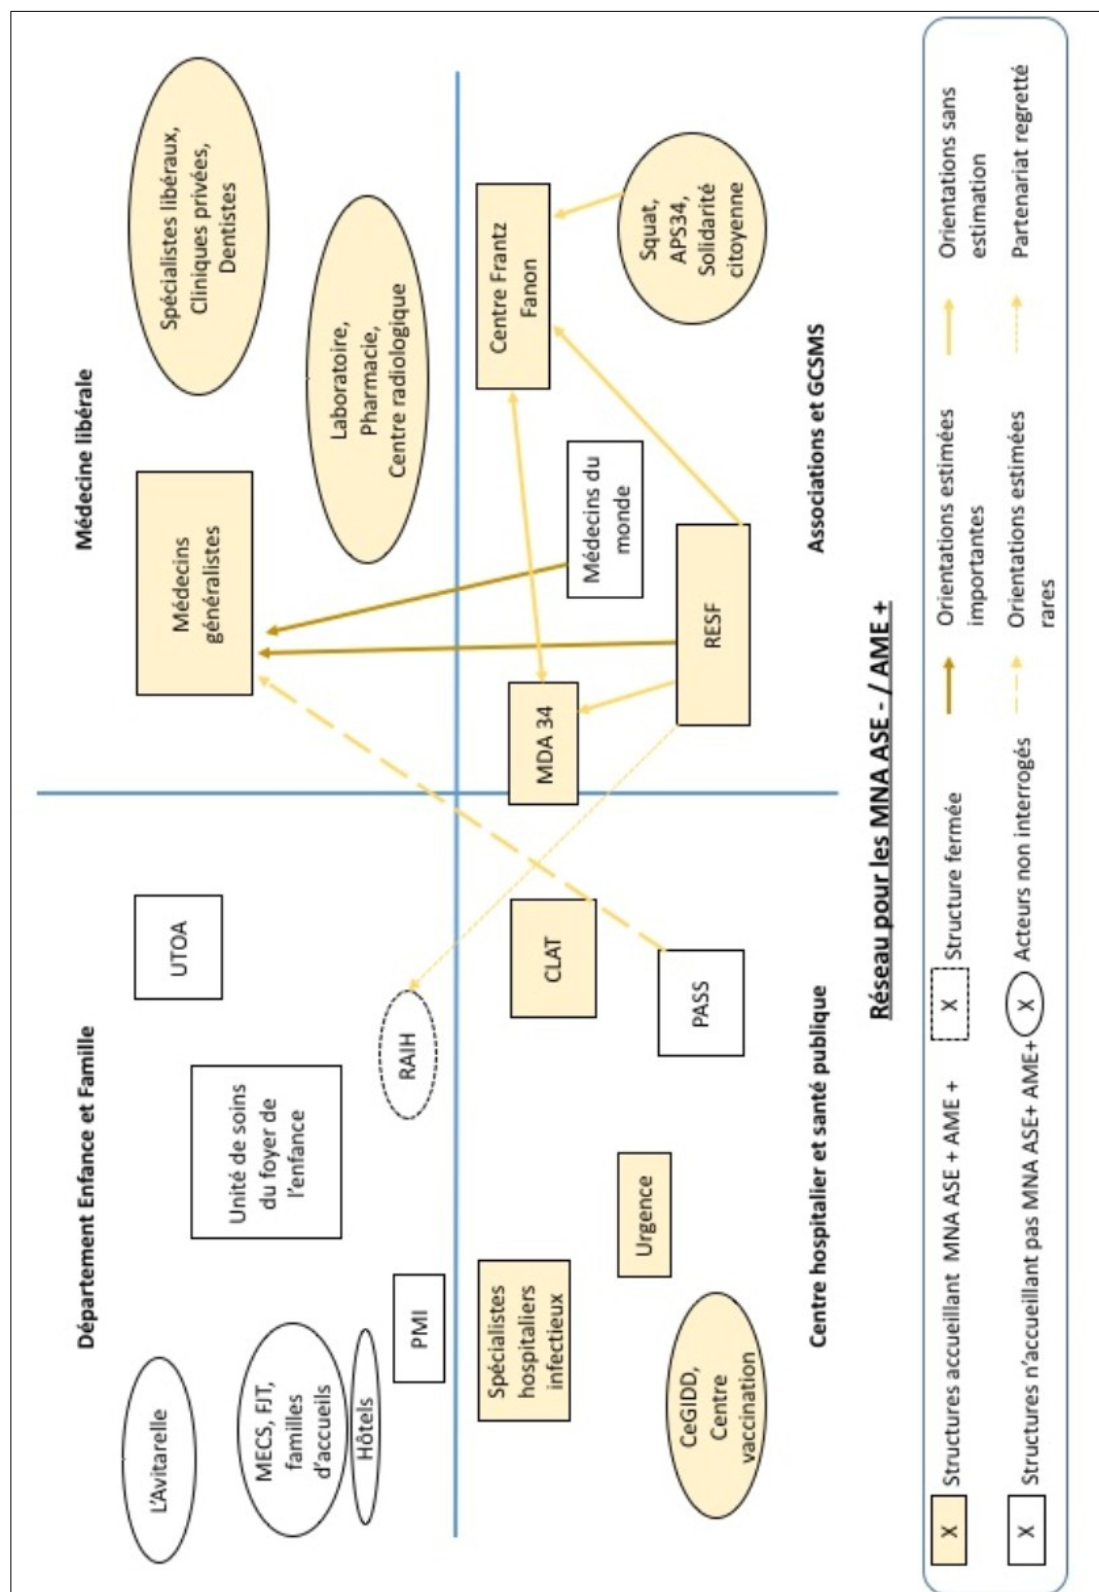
Réseau pour les MNA ASE - / AME +

Département Enfance et Famille

L'Avitarelle

MECS, FJT, familles d'accueils

Hôtels

PMI

Unité de soins du foyer de l'enfance

RAIH

UTOA

Médecine libérale

Médecins généralistes

Laboratoire, Pharmacie, Centre radiologique

Spécialistes libéraux, Cliniques privées, Dentistes

Centre hospitalier et santé publique

Spécialistes hospitaliers infectieux

CeGIDD, Centre vaccination

Urgence

CLAT

PASS

Associations et GCSMS

MDA 34

RESF

Médecins du monde

Centre Frantz Fanon

Squat, APS34, Solidarité citoyenne

X Structures accueillant MNA ASE + AME +

X Structures n'accueillant pas MNA ASE+ AME+

X Structure fermée

X Acteurs non interrogés

Orientations estimées importantes

Orientations estimées rares

Orientations sans estimation

Partenariat regretté